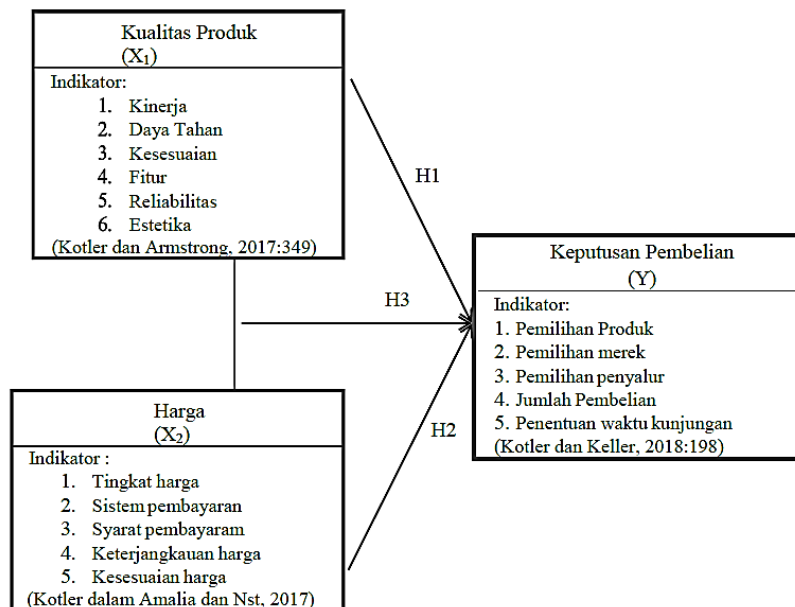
Kualitas Produk
($X_1$)
Indikator:
1. Kinerja
2. Daya Tahan
3. Kesesuaian
4. Fitur
5. Reliabilitas
6. Estetika
(Kotler dan Armstrong, 2017:349)

H1

H3

H2

Keputusan Pembelian
(Y)
Indikator:
1. Pemilihan Produk
2. Pemilihan merek
3. Pemilihan penyalur
4. Jumlah Pembelian
5. Penentuan waktu kunjungan
(Kotler dan Keller, 2018:198)

Harga
($X_2$)
Indikator :
1. Tingkat harga
2. Sistem pembayaran
3. Syarat pembayaram
4. Keterjangkauan harga
5. Kesesuaian harga
(Kotler dalam Amalia dan Nst, 2017)